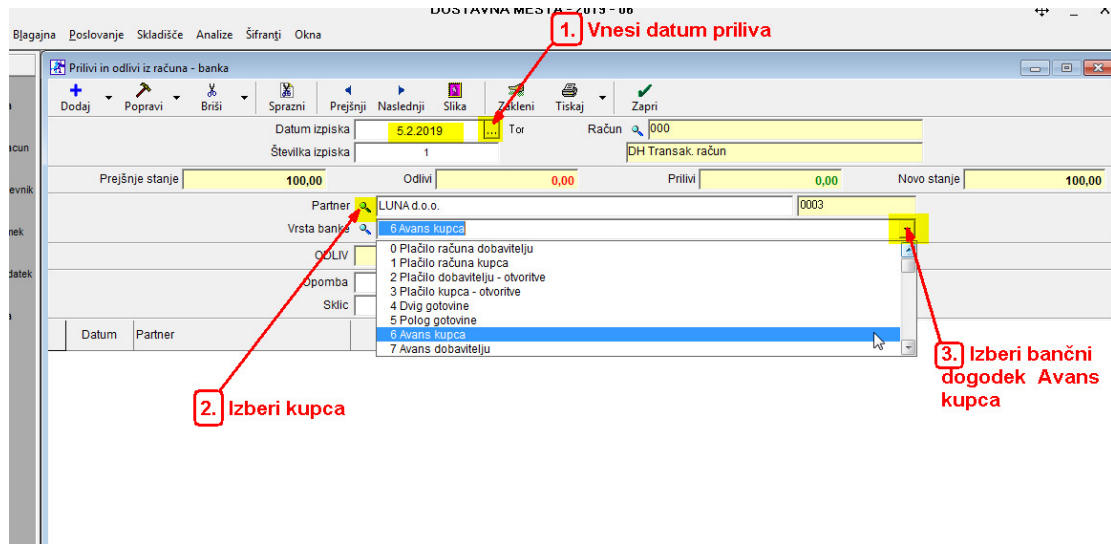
DOSTAVNA MESTA - 2019 - 06

Blagajna Poslovanje Skladišče Analize Šifranti Okna

1. Vnesi datum priliva

Prilivi in odlivi iz računa - banka

Dodaj Popravi Briši Sprazni Prejšnji Naslednji Slika Zakleni Tiskaj Zapri

Datum izpiska 5.2.2019 ... Tor
Račun 000
Številka izpiska 1
DH Transak. račun

Prejšnje stanje 100,00 Odlivi 0,00 Prilivi 0,00 Novo stanje 100,00

Partner LUNA d.o.o. 0003
Vrsta banke 6 Avans kupca

0 Plačilo računa dobavitelju
1 Plačilo računa kupca
2 Plačilo dobavitelju - otvoritve
3 Plačilo kupca - otvoritve
4 Dvig gotovine
5 Polog gotovine
6 Avans kupca
7 Avans dobavitelju

ODLIV
Opomba
Sklic

Datum Partner

acun
evnik
nek
datek
a

2. Izberi kupca

3. Izberi bančni dogodek Avans kupca